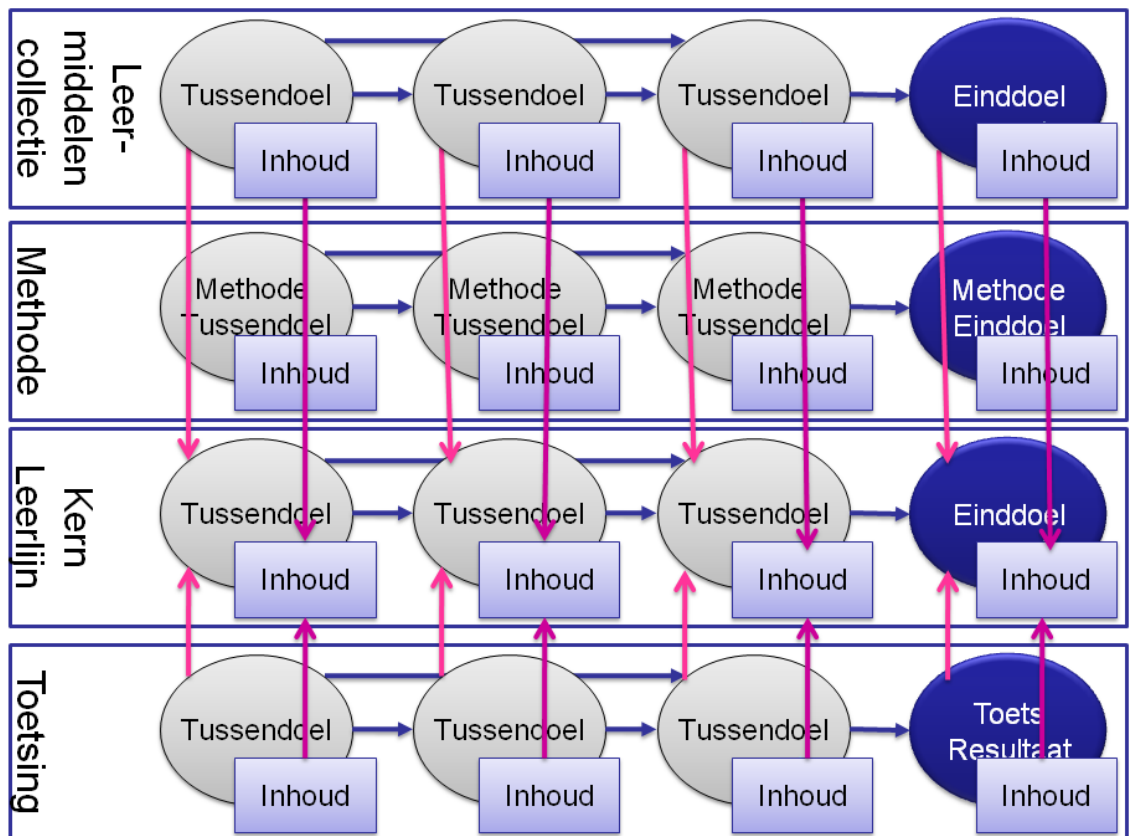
Leer-middelen collectie

Tussendoel
Inhoud
Tussendoel
Inhoud
Tussendoel
Inhoud
Einddoel
Inhoud

Methode

Methode Tussendoel
Inhoud
Methode Tussendoel
Inhoud
Methode Tussendoel
Inhoud
Methode Einddoel
Inhoud

Kern Leerlijn

Tussendoel
Inhoud
Tussendoel
Inhoud
Tussendoel
Inhoud
Einddoel
Inhoud

Toetsing

Tussendoel
Inhoud
Tussendoel
Inhoud
Tussendoel
Inhoud
Toets Resultaat
Inhoud